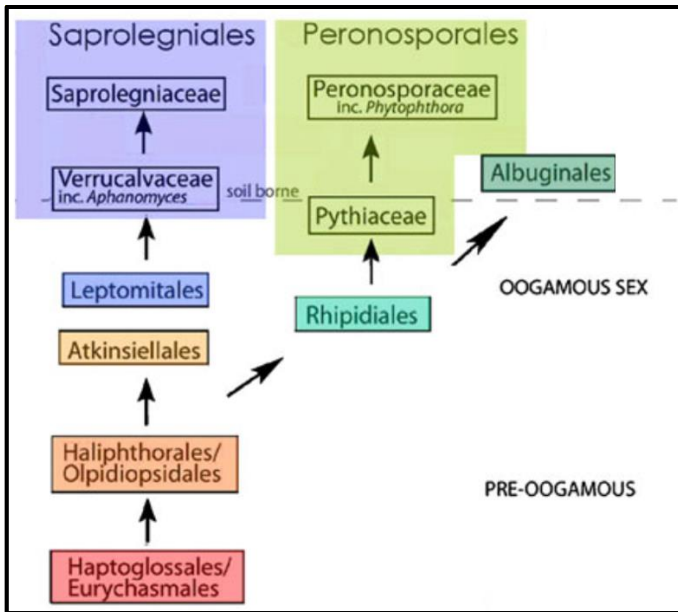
Saprolegniales

Saprolegniaceae

Verrucalvaceae inc. *Aphanomyces*

soil borne

Peronosporales

Peronosporaceae inc. *Phytophthora*

Pythiaceae

Albuginales

Leptomitales

Rhipidiales

OOGAMOUS SEX

Atkinsiellales

Haliphthorales/ Olpidiopsidales

PRE-OOGAMOUS

Haptoglossales/ Eurychasmales